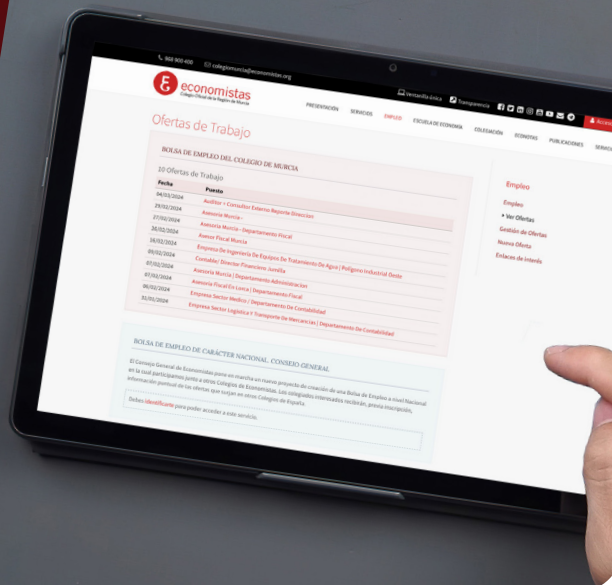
968 900 400 colegiomurcia@economistas.org

Ventanilla única Transparencia

Acceso

economistas
Colegio Oficial de la Región de Murcia

PRESENTACIÓN SERVICIOS EMPLEO ESCUELA DE ECONOMÍA COLEGIACIÓN ECONOTAS PUBLICACIONES SERVICIOS

Ofertas de Trabajo

BOLSA DE EMPLEO DEL COLEGIO DE MURCIA

10 Ofertas de Trabajo

| Fecha | Puesto |
|---|---|
| 04/03/2024 | Auditor + Consultor Externo Reporte Dirección |
| 29/02/2024 | Asesoría Murcia - |
| 27/02/2024 | Asesoría Murcia - Departamento Fiscal |
| 20/02/2024 | Asesor Fiscal Murcia |
| 16/02/2024 | Empresa De Ingeniería De Equipos De Tratamiento De Agua \| Polígono Industrial Oeste |
| 09/02/2024 | Contable/ Director Financiero Jumilla |
| 07/02/2024 | Asesoría Murcia \| Departamento Administración |
| 07/02/2024 | Asesoría Fiscal En Lorca \| Departamento Fiscal |
| 06/02/2024 | Empresa Sector Medico / Departamento De Contabilidad |
| 31/01/2024 | Empresa Sector Logística Y Transporte De Mercancías \| Departamento De Contabilidad |

Empleo

Empleo
» Ver Ofertas
Gestión de Ofertas
Nuevo Oferta
Enlaces de Interés

BOLSA DE EMPLEO DE CARÁCTER NACIONAL - CONSEJO GENERAL

El Consejo General de Economistas pone en marcha un nuevo proyecto de creación de una Bolsa de Empleo a nivel Nacional en la cual participamos junto a otros Colegios de Economistas. Los colegiados interesados recibirán, previa inscripción, información puntual de las ofertas que surjan en otros Colegios de España.

Debes identificarte para poder acceder a este servicio.